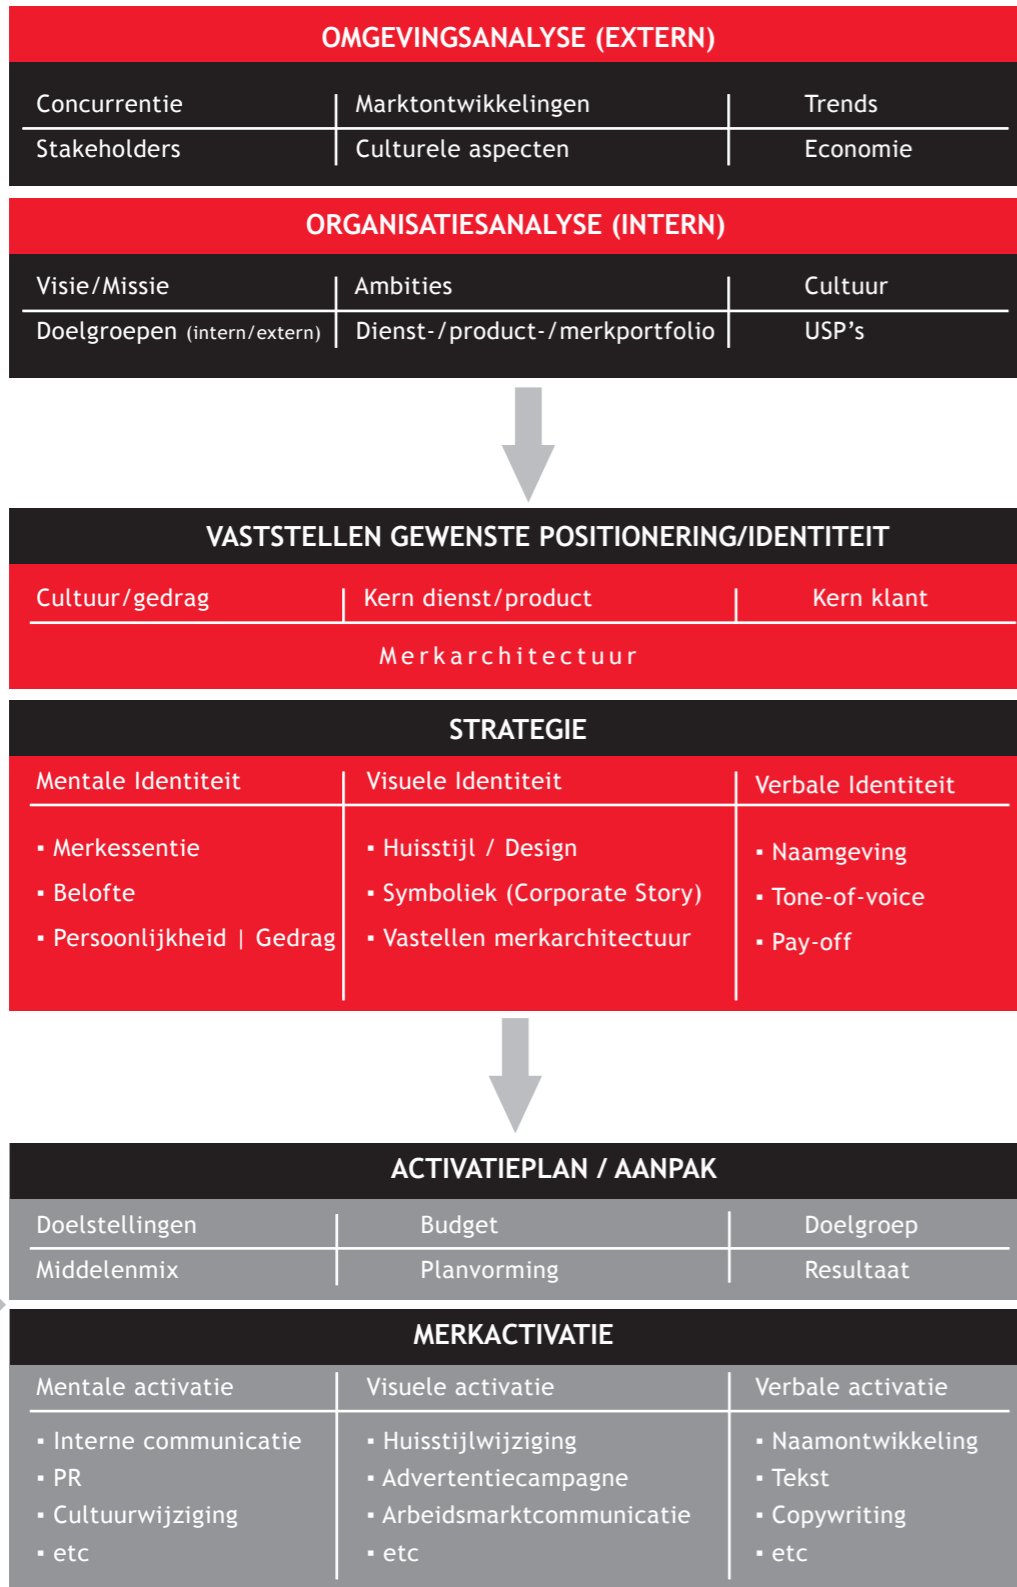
OMGEVINGSANALYSE (EXTERN)

| Concurrentie | Marktontwikkelingen | Trends |
|---|---|---|
| Stakeholders | Culturele aspecten | Economie |

ORGANISATIESANALYSE (INTERN)

| Visie/Missie | Ambities | Cultuur |
|---|---|---|
| Doelgroepen (intern/extern) | Dienst-/product-/merkportfolio | USP’s |

VASTSTELLEN GEWENSTE POSITIONERING/IDENTITEIT

| Cultuur/gedrag | Kern dienst/product | Kern klant |
|---|---|---|

Merkarchitectuur

STRATEGIE

| Mentale Identiteit | Visuele Identiteit | Verbale Identiteit |
|---|---|---|
| ▪ Merkessentie<br>▪ Belofte<br>▪ Persoonlijkheid \| Gedrag | ▪ Huisstijl / Design<br>▪ Symboliek (Corporate Story)<br>▪ Vastellen merkarchitectuur | ▪ Naamgeving<br>▪ Tone-of-voice<br>▪ Pay-off |

ACTIVATIEPLAN / AANPAK

| Doelstellingen | Budget | Doelgroep |
|---|---|---|
| Middelenmix | Planvorming | Resultaat |

MERKACTIVATIE

| Mentale activatie | Visuele activatie | Verbale activatie |
|---|---|---|
| ▪ Interne communicatie<br>▪ PR<br>▪ Cultuurwijziging<br>▪ etc | ▪ Huisstijlwijziging<br>▪ Advertentiecampagne<br>▪ Arbeidsmarktcommunicatie<br>▪ etc | ▪ Naamontwikkeling<br>▪ Tekst<br>▪ Copywriting<br>▪ etc |